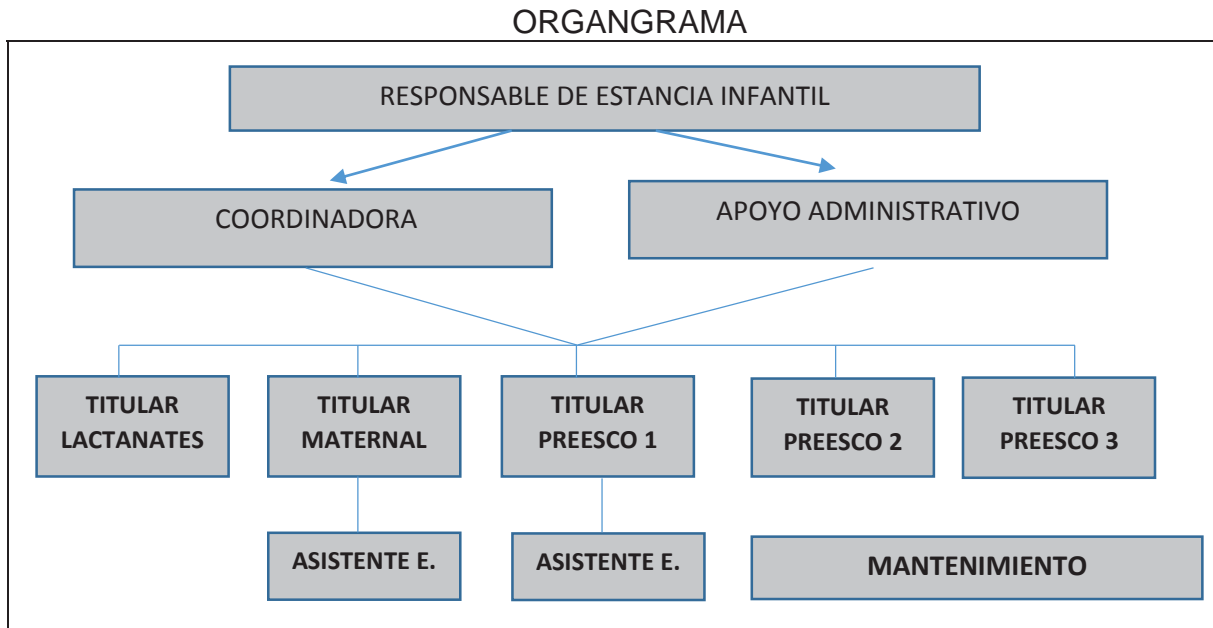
ORGANGRAMA

RESPONSABLE DE ESTANCIA INFANTIL

COORDINADORA

APOYO ADMINISTRATIVO

TITULAR LACTANATES

TITULAR MATERNAL

TITULAR PREESCO 1

TITULAR PREESCO 2

TITULAR PREESCO 3

ASISTENTE E.

ASISTENTE E.

MANTENIMIENTO